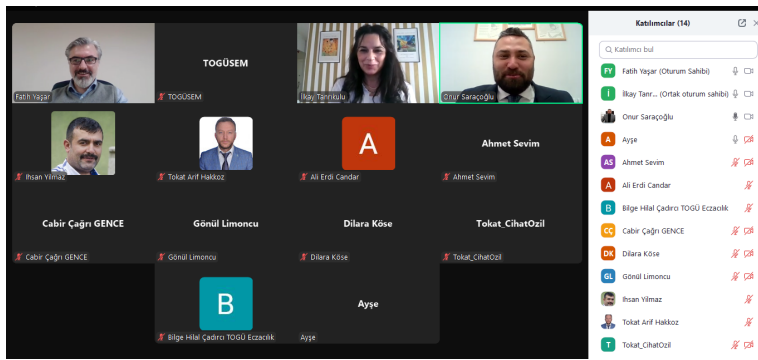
Fatih Yaşar
TOGÜSEM
TOGÜSEM
İlkay Tanrıkulu
Onur Saraçoğlu
İhsan Yılmaz
Tokat Arif Hakkoz
A
Ali Erdi Candar
Ahmet Sevim
Ahmet Sevim
Cabir Çağrı GENCE
Cabir Çağrı GENCE
Gönül Limoncu
Gönül Limoncu
Dilara Köse
Dilara Köse
Tokat_CihatOzil
Tokat_CihatOzil
B
Bilge Hilal Çadırcı TOGÜ Eczacılık
Ayşe
Ayşe

Katılımcılar (14)
Katılımcı bul
FY Fatih Yaşar (Oturum Sahibi)
İ İlkay Tanr... (Ortak oturum sahibi)
Onur Saraçoğlu
A Ayşe
AS Ahmet Sevim
A Ali Erdi Candar
B Bilge Hilal Çadırcı TOGÜ Eczacılık
CÇ Cabir Çağrı GENCE
DK Dilara Köse
GL Gönül Limoncu
İhsan Yılmaz
Tokat Arif Hakkoz
T Tokat_CihatOzil